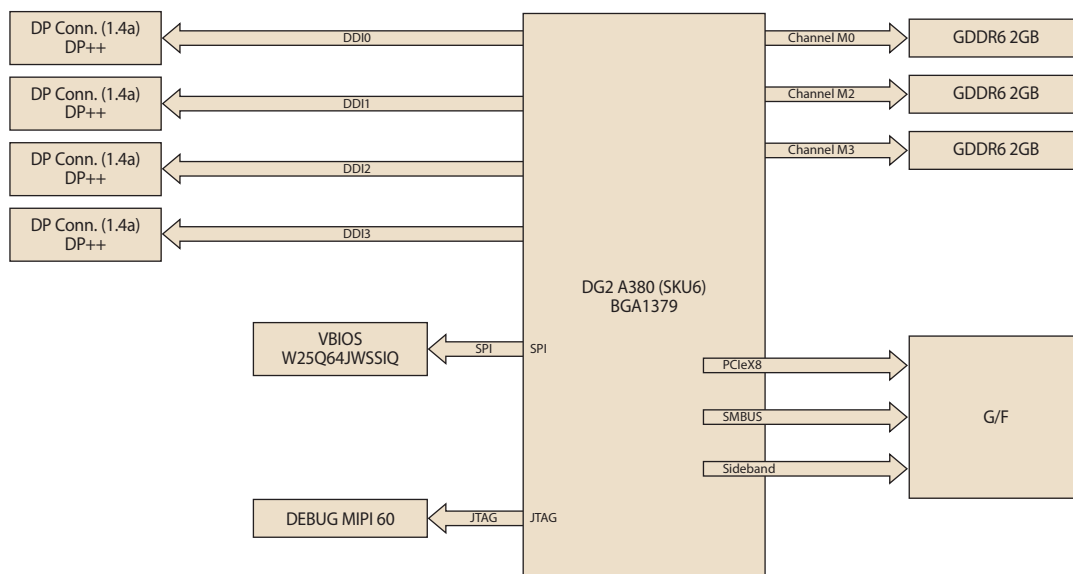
DP Conn. (1.4a)
DP++

DDI0

DP Conn. (1.4a)
DP++

DDI1

DP Conn. (1.4a)
DP++

DDI2

DP Conn. (1.4a)
DP++

DDI3

DG2 A380 (SKU6)
BGA1379

Channel M0

GDDR6 2GB

Channel M2

GDDR6 2GB

Channel M3

GDDR6 2GB

VBIOS
W25Q64JWSSIQ

SPI

SPI

PCIeX8

SMBUS

Sideband

G/F

DEBUG MIPI 60

JTAG

JTAG